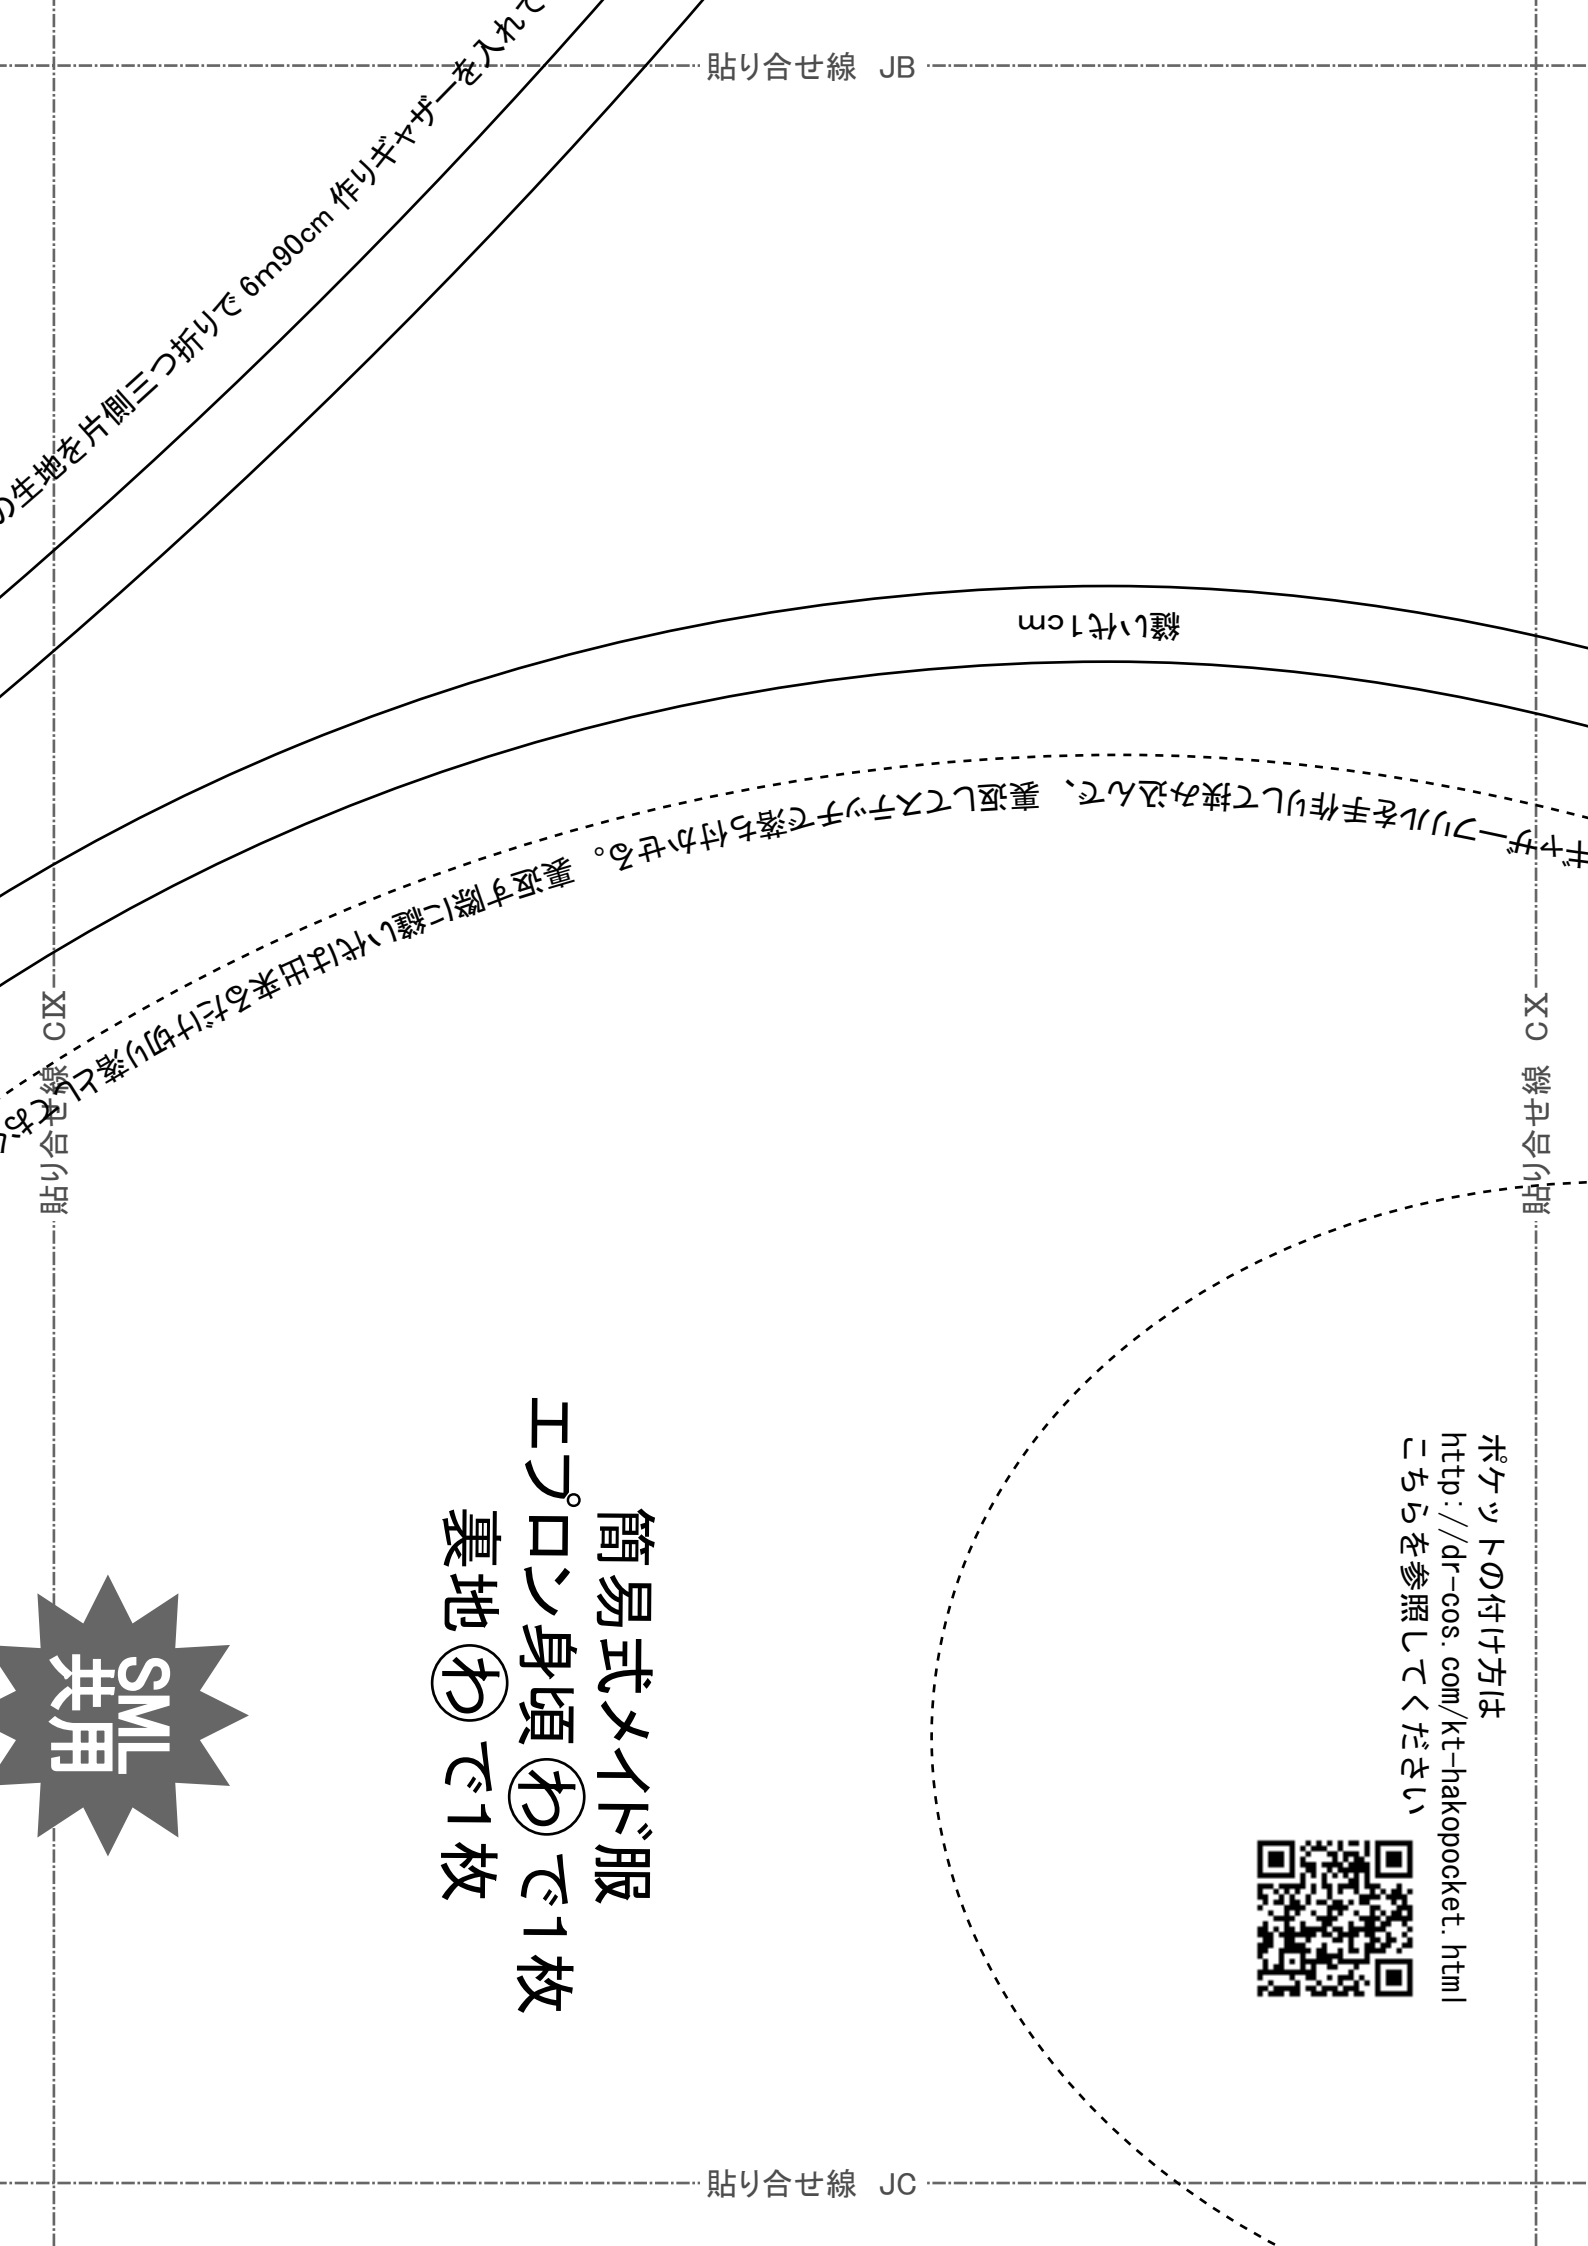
貼り合せ線　JB

の生地を片側三つ折りで 6m90cm 作りギャザーを入れて

縫い代1cm

ギャザーフリルを手作りして挟み込んで、裏返してステッチで落ち付かせる。

裏返す際に縫い代は出来るだけ切り落として

貼り合せ線　CIX

貼り合せ線　CX

簡易式メイド服
エプロン身頃㋻で1枚
裏地㋻で1枚

SML
共用

ポケットの付け方は
http://dr-cos.com/kt-hakopocket.html
こちらを参照してください

貼り合せ線　JC